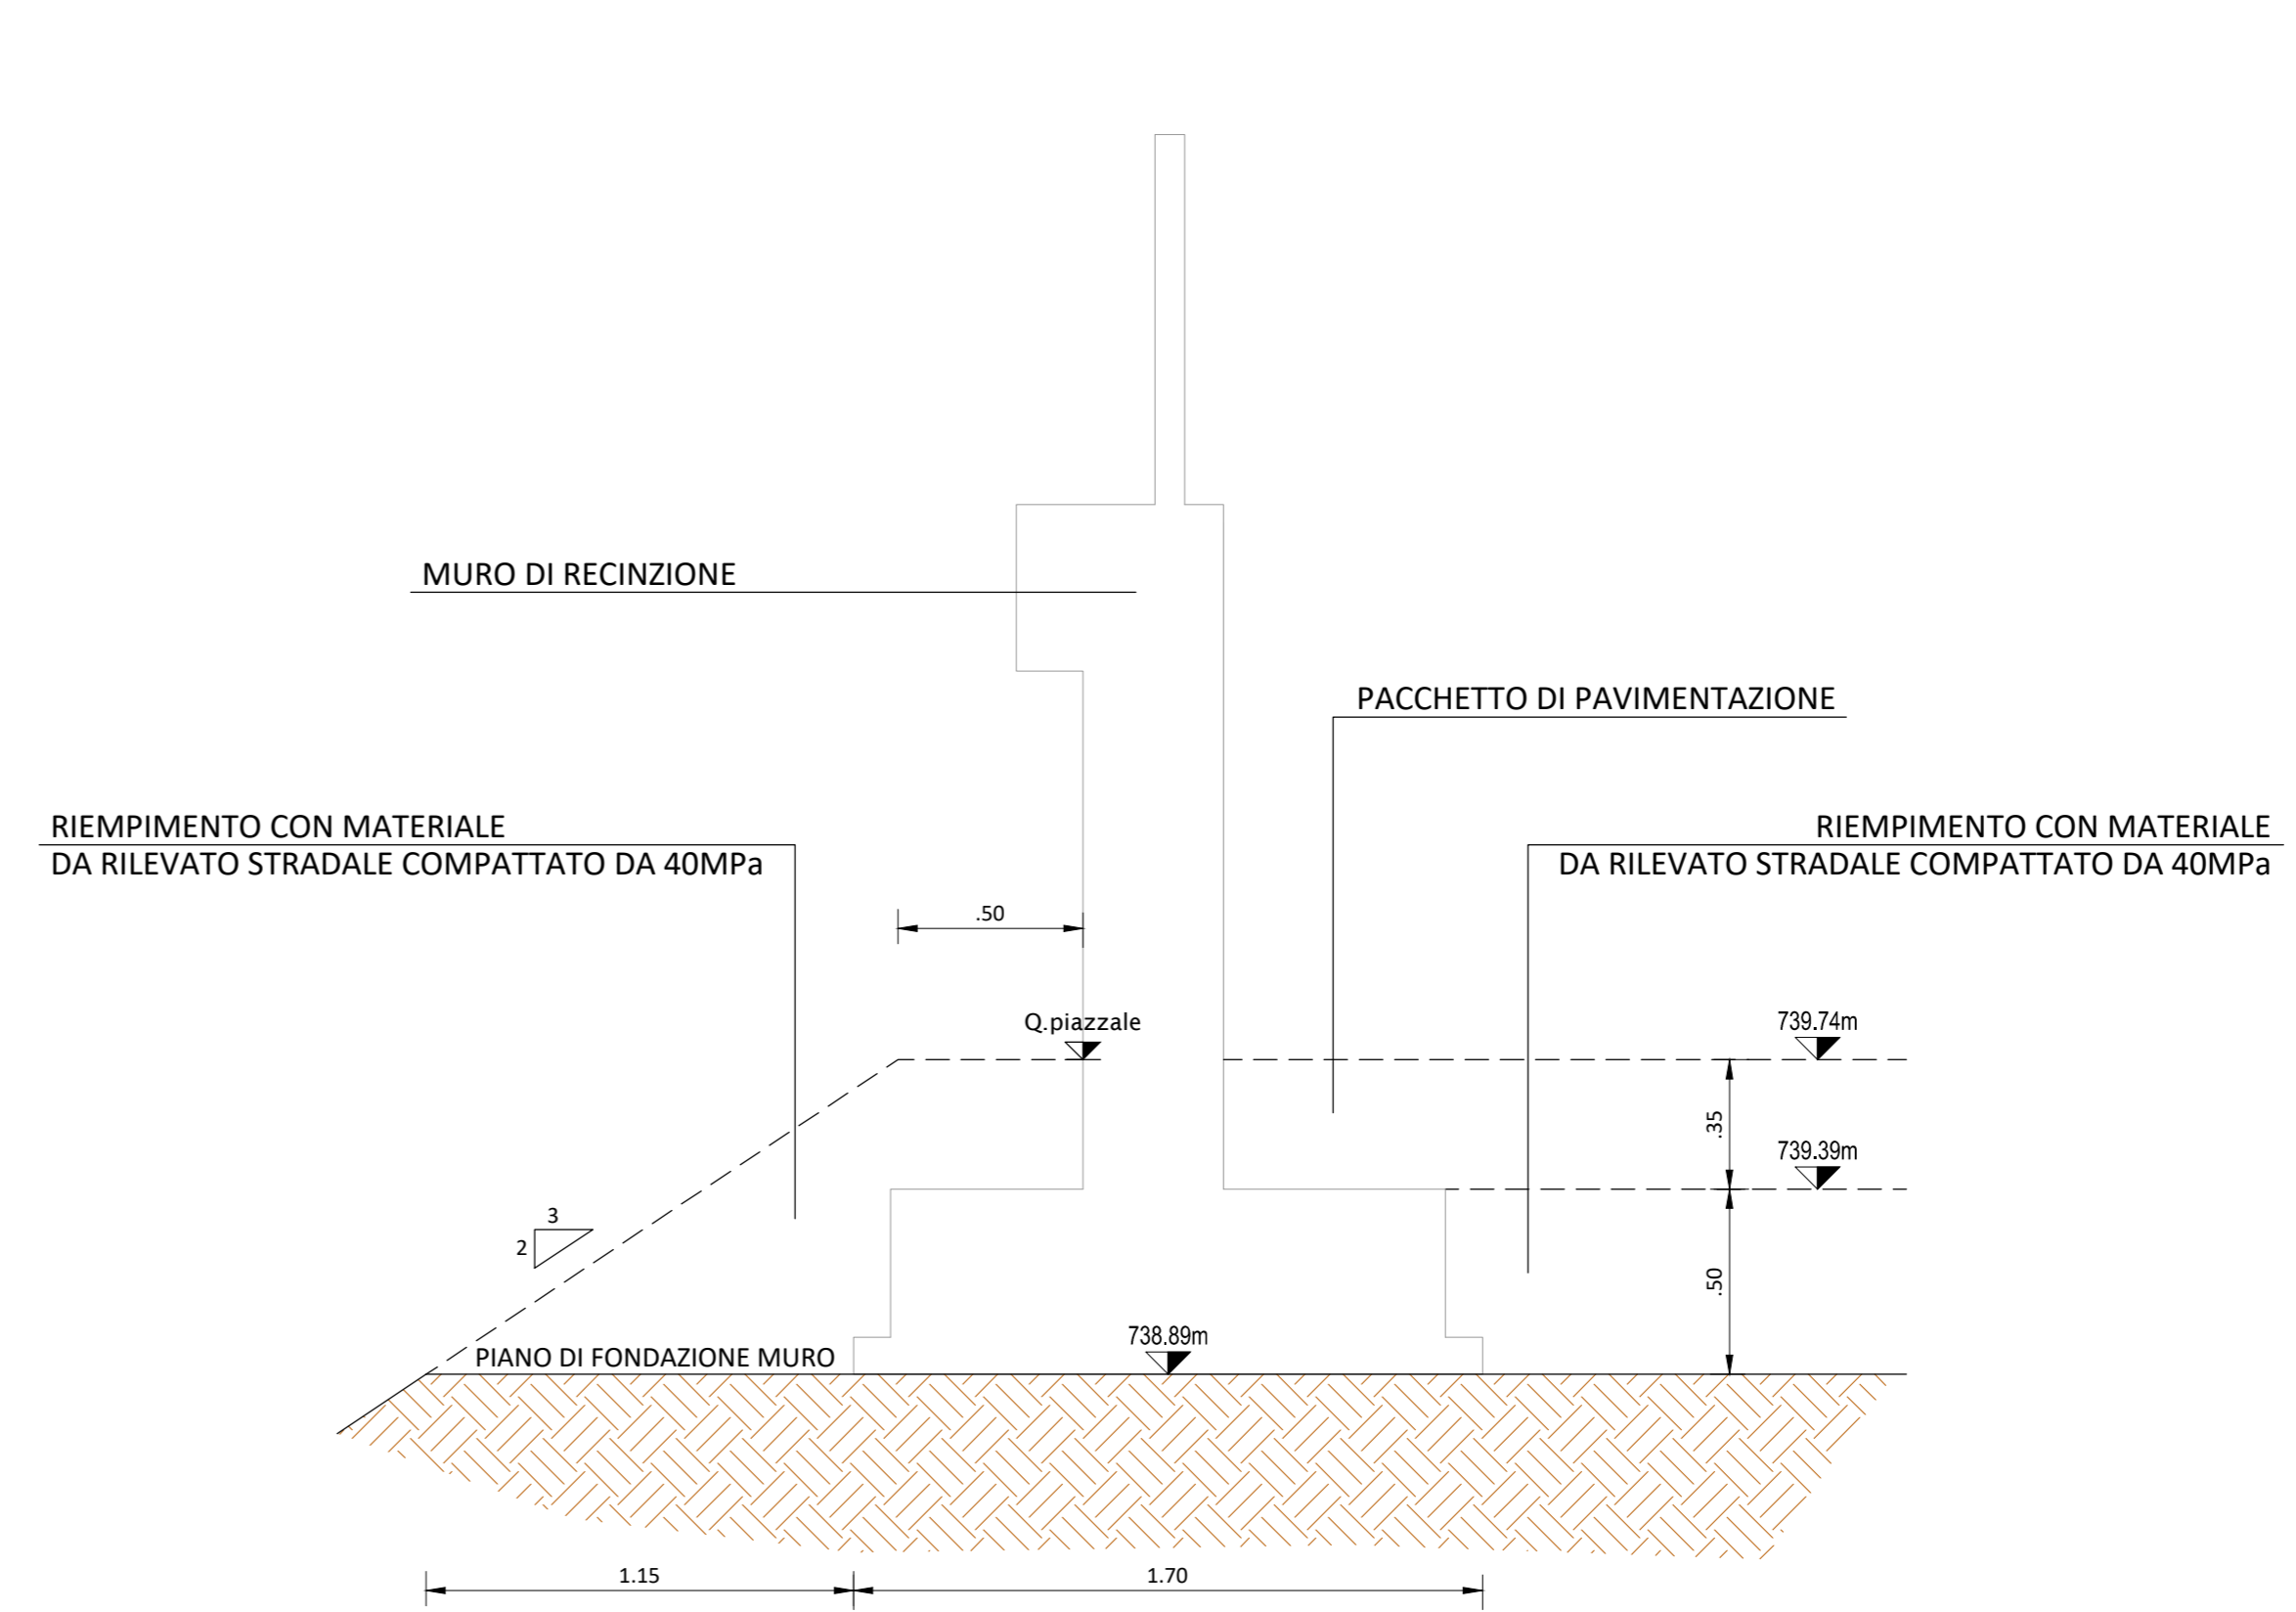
MURO DI RECINZIONE

PACCHETTO DI PAVIMENTAZIONE

RIEMPIMENTO CON MATERIALE
DA RILEVATO STRADALE COMPATTATO DA 40MPa

RIEMPIMENTO CON MATERIALE
DA RILEVATO STRADALE COMPATTATO DA 40MPa

.50

Q.piazzale

739.74m

.35

739.39m

3
2

.50

738.89m

PIANO DI FONDAZIONE MURO

1.15

1.70